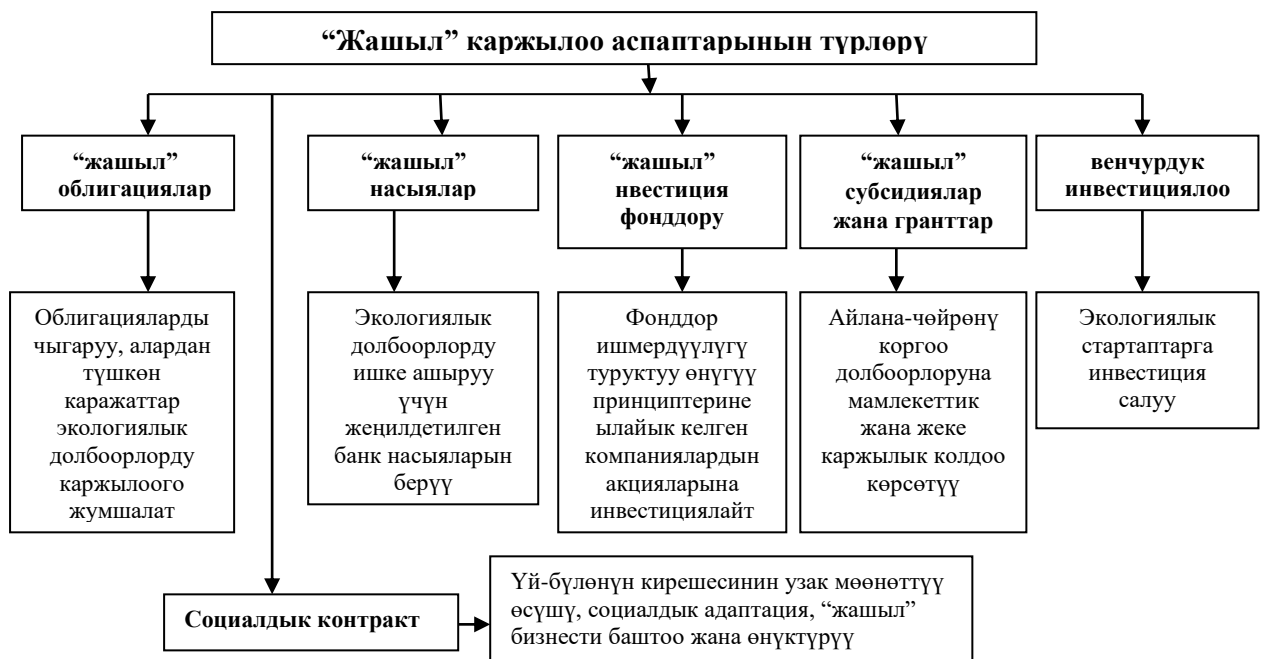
“Жашыл” каржылоо аспаптарынын түрлөрү

“жашыл” облигациялар

Облигацияларды чыгаруу, алардан түшкөн каражаттар экологиялык долбоорлорду каржылоого жумшалат

“жашыл” насыялар

Экологиялык долбоорлорду ишке ашыруу үчүн жеңилдетилген банк насыяларын берүү

“жашыл” нвестиция фонддору

Фонддор ишмердүүлүгү туруктуу өнүгүү принциптерине ылайык келген компаниялардын акцияларына инвестициялайт

“жашыл” субсидиялар жана гранттар

Айлана-чөйрөнү коргоо долбоорлоруна мамлекеттик жана жеке каржылык колдоо көрсөтүү

венчурдук инвестициялоо

Экологиялык стартаптарга инвестиция салуу

Социалдык контракт

Үй-бүлөнүн кирешесинин узак мөөнөттүү өсүшү, социалдык адаптация, “жашыл” бизнести баштоо жана өнүктүрүү